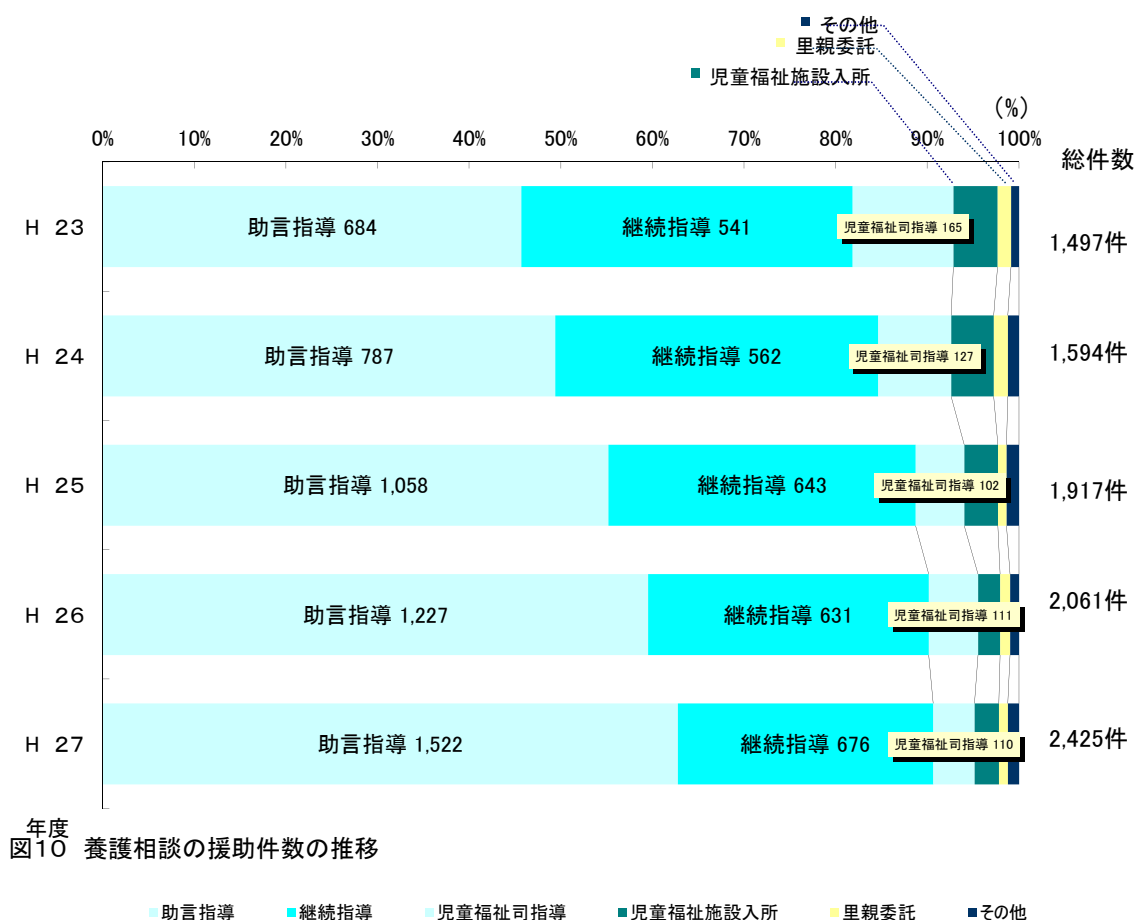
その他
里親委託
児童福祉施設入所

(%)

0% 10% 20% 30% 40% 50% 60% 70% 80% 90% 100%

総件数

H 23 助言指導 684 継続指導 541 児童福祉司指導 165 1,497件

H 24 助言指導 787 継続指導 562 児童福祉司指導 127 1,594件

H 25 助言指導 1,058 継続指導 643 児童福祉司指導 102 1,917件

H 26 助言指導 1,227 継続指導 631 児童福祉司指導 111 2,061件

H 27 助言指導 1,522 継続指導 676 児童福祉司指導 110 2,425件

年度

図10 養護相談の援助件数の推移

助言指導 継続指導 児童福祉司指導 児童福祉施設入所 里親委託 その他